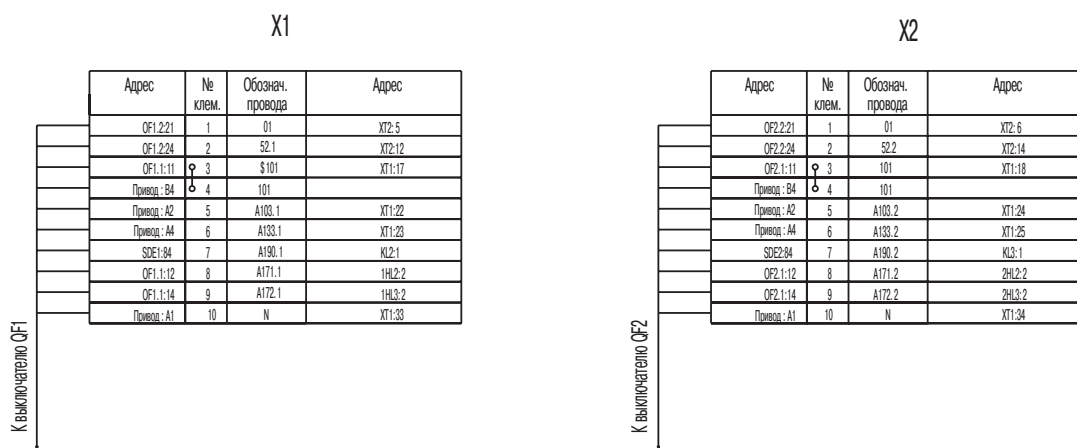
X1

| Адрес | № клем. | Обознач. провода | Адрес |
|---|---|---|---|
| QF1.2:21 | 1 | 01 | XT2: 5 |
| QF1.2:24 | 2 | 52.1 | XT2:12 |
| QF1.1:11 | 3 | $101 | XT1:17 |
| Привод : B4 | 4 | 101 | |
| Привод : A2 | 5 | A103. 1 | XT1:22 |
| Привод : A4 | 6 | A133.1 | XT1:23 |
| SDE1:84 | 7 | A190. 1 | KL2:1 |
| QF1.1:12 | 8 | A171.1 | 1HL2:2 |
| QF1.1:14 | 9 | A172.1 | 1HL3:2 |
| Привод : A1 | 10 | N | XT1:33 |

К выключателю QF1

X2

| Адрес | № клем. | Обознач. провода | Адрес |
|---|---|---|---|
| QF2.2:21 | 1 | 01 | XT2: 6 |
| QF2.2:24 | 2 | 52.2 | XT2:14 |
| QF2.1:11 | 3 | 101 | XT1:18 |
| Привод : B4 | 4 | 101 | |
| Привод : A2 | 5 | A103. 2 | XT1:24 |
| Привод : A4 | 6 | A133. 2 | XT1:25 |
| SDE2:84 | 7 | A190. 2 | KL3: 1 |
| QF2.1:12 | 8 | A171.2 | 2HL2:2 |
| QF2.1:14 | 9 | A172.2 | 2HL3:2 |
| Привод : A1 | 10 | N | XT1:34 |

К выключателю QF2